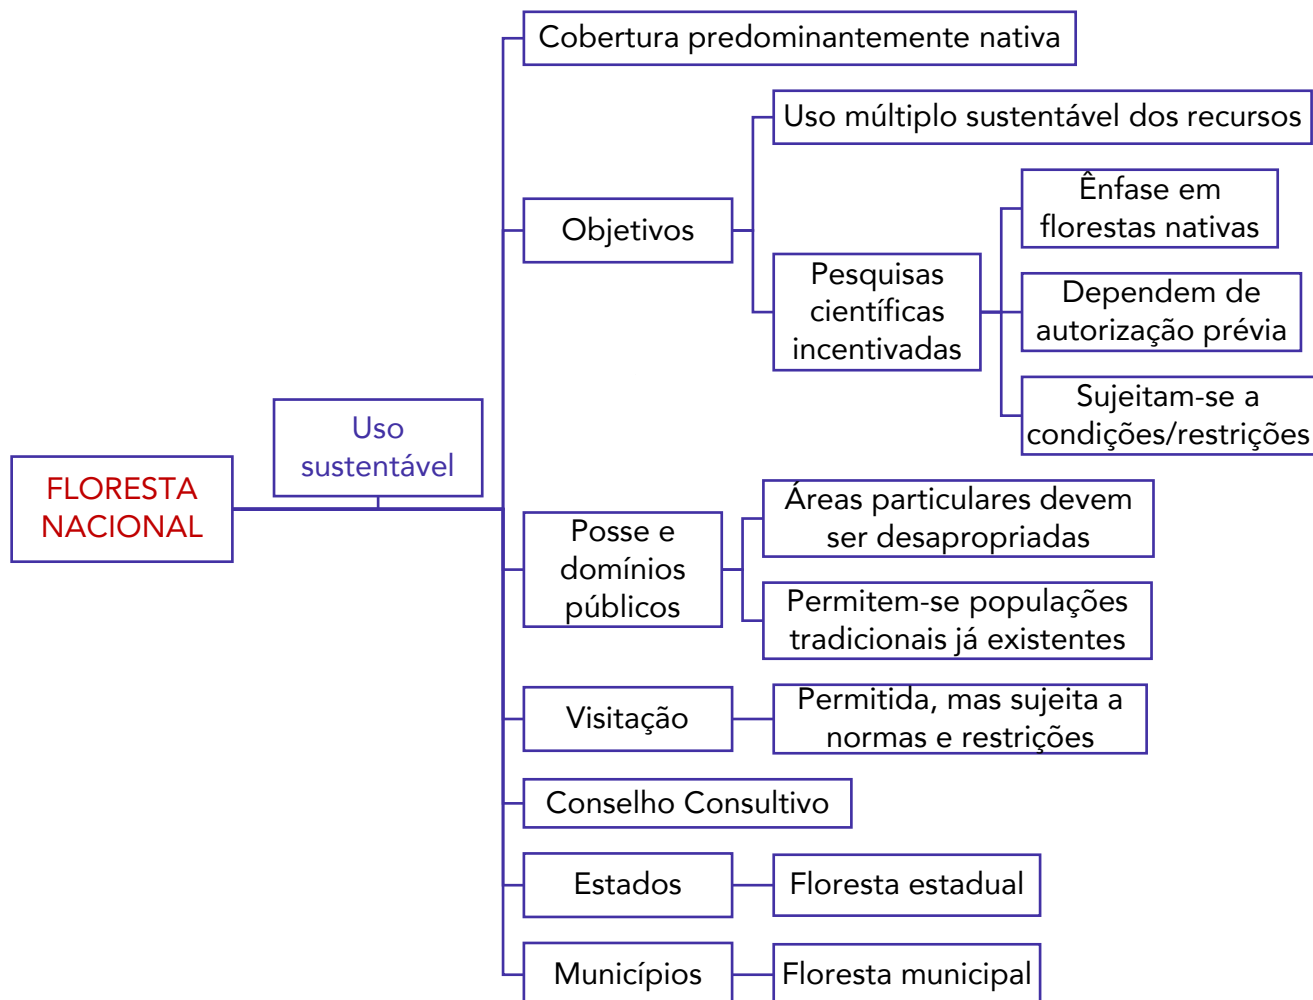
FLORESTA NACIONAL

Uso sustentável

Cobertura predominantemente nativa

Objetivos

Uso múltiplo sustentável dos recursos

Pesquisas científicas incentivadas

Ênfase em florestas nativas

Dependem de autorização prévia

Sujeitam-se a condições/restrições

Posse e domínios públicos

Áreas particulares devem ser desapropriadas

Permitem-se populações tradicionais já existentes

Visitação

Permitida, mas sujeita a normas e restrições

Conselho Consultivo

Estados

Floresta estadual

Municípios

Floresta municipal